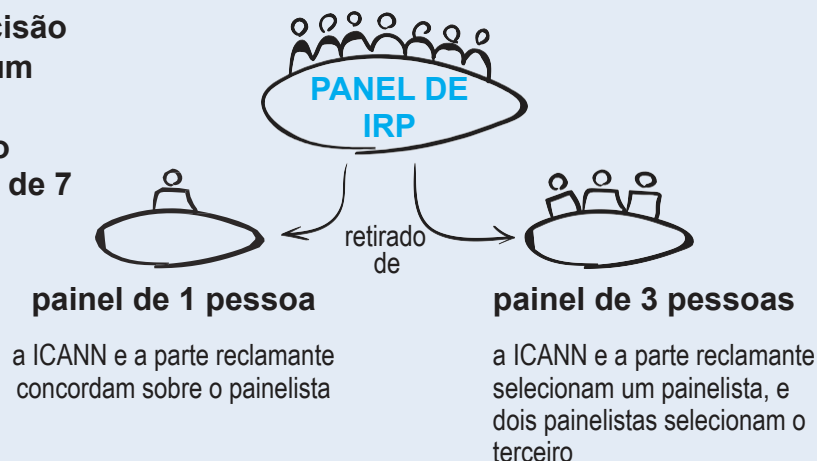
cisão
um

o
de 7

PANEL DE IRP

retirado de

painel de 1 pessoa

a ICANN e a parte reclamante concordam sobre o painelista

painel de 3 pessoas

a ICANN e a parte reclamante selecionam um painelista, e dois painelistas selecionam o terceiro